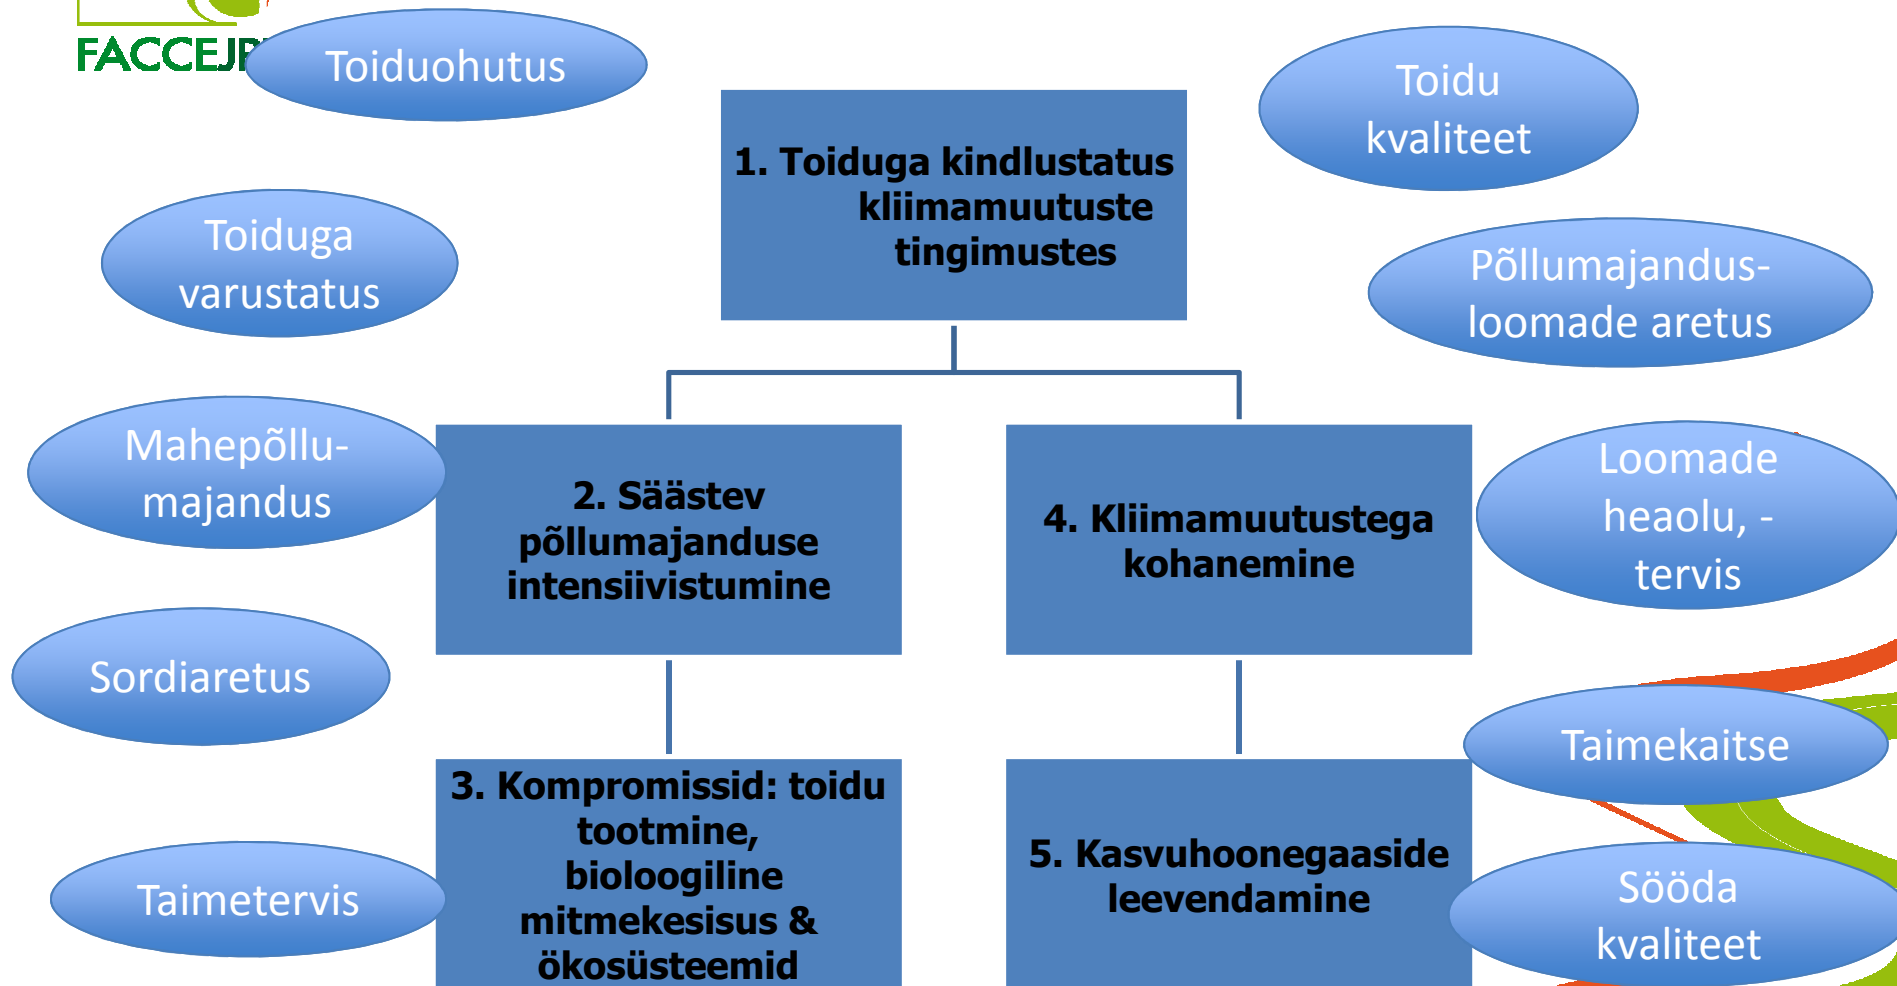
FACCEJ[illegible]

Toiduohutus

1. Toiduga kindlustatus kliimamuutuste tingimustes

Toidu kvaliteet

Toiduga varustatus

Põllumajandusloomade aretus

Mahepõllumajandus

2. Säästev põllumajanduse intensiivistumine

4. Kliimamuutustega kohanemine

Loomade heaolu, -tervis

Sordiaretus

Taimekaitse

Taimetervis

3. Kompromissid: toidu tootmine, bioloogiline mitmekesisus & ökosüsteemid

5. Kasvuhoonegaaside leevendamine

Sööda kvaliteet